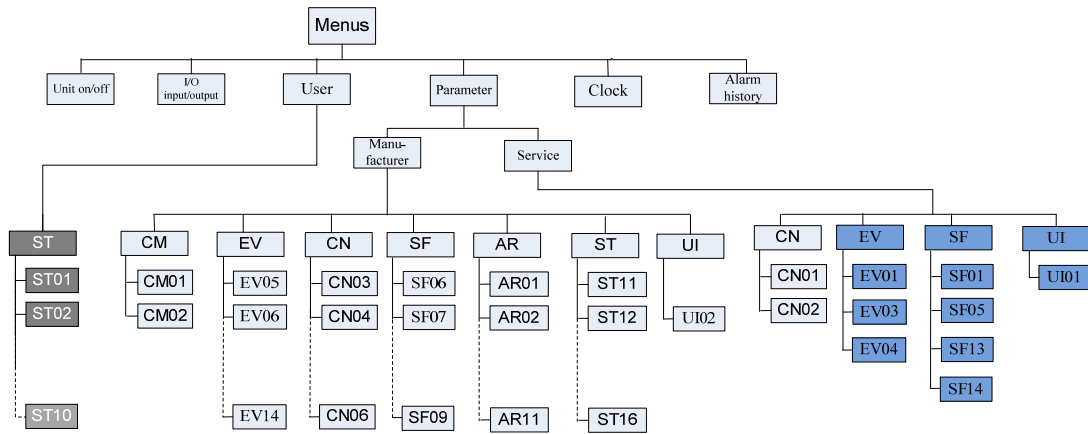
Menus

Unit on/off
I/O input/output
User
Parameter
Clock
Alarm history

Manufacturer
Service

ST
ST01
ST02
ST10

CM
CM01
CM02

EV
EV05
EV06
EV14

CN
CN03
CN04
CN06

SF
SF06
SF07
SF09

AR
AR01
AR02
AR11

ST
ST11
ST12
ST16

UI
UI02

CN
CN01
CN02

EV
EV01
EV03
EV04

SF
SF01
SF05
SF13
SF14

UI
UI01